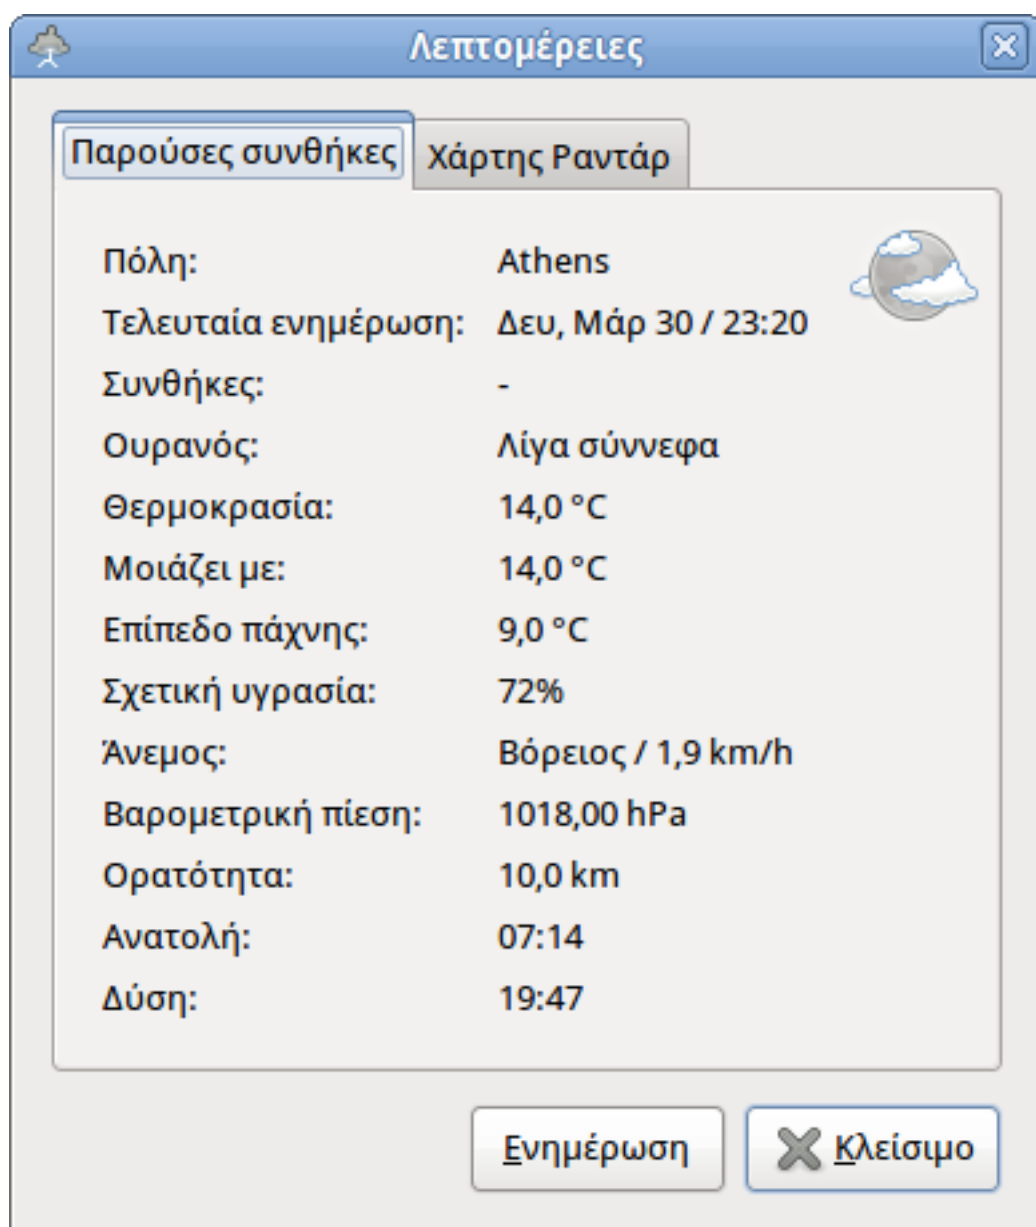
Λεπτομέρειες

Παρούσες συνθήκες | Χάρτης Ραντάρ

| | |
|---|---|
| Πόλη: | Athens |
| Τελευταία ενημέρωση: | Δευ, Μάρ 30 / 23:20 |
| Συνθήκες: | - |
| Ουρανός: | Λίγα σύννεφα |
| Θερμοκρασία: | 14,0 °C |
| Μοιάζει με: | 14,0 °C |
| Επίπεδο πάχνης: | 9,0 °C |
| Σχετική υγρασία: | 72% |
| Άνεμος: | Βόρειος / 1,9 km/h |
| Βαρομετρική πίεση: | 1018,00 hPa |
| Ορατότητα: | 10,0 km |
| Ανατολή: | 07:14 |
| Δύση: | 19:47 |

Ενημέρωση | Κλείσιμο